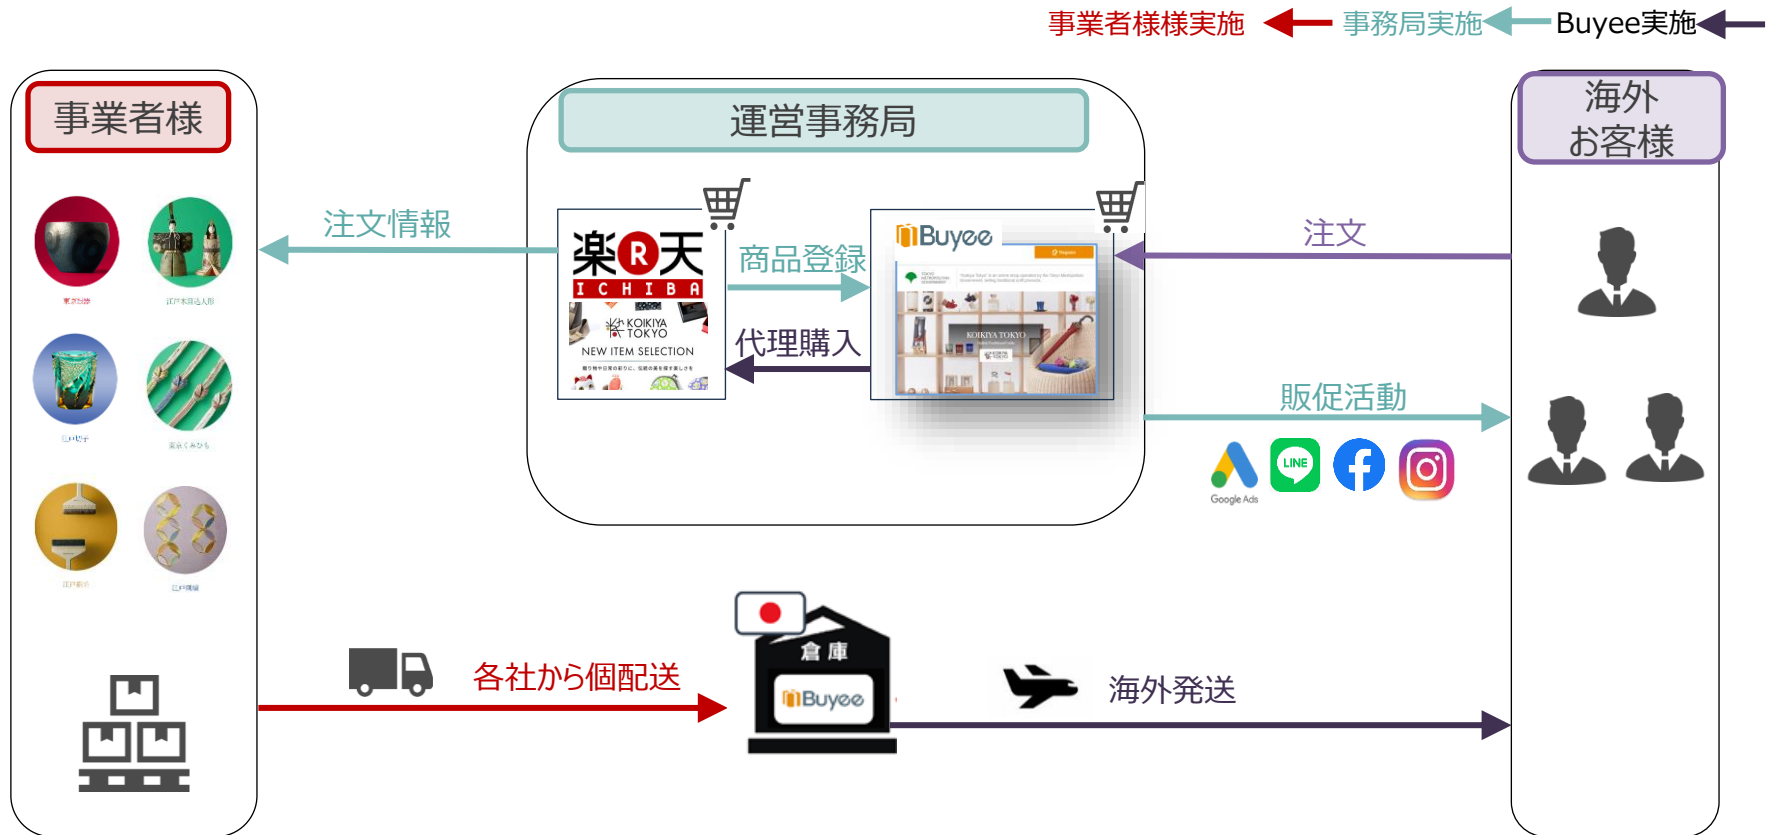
事業者様様実施　事務局実施　Buyee実施

事業者様

東京銀器

江戸木目込人形

江戸切子

東京くみひも

江戸刷毛

江戸組紐

運営事務局

注文情報

楽天 ICHIBA

KOIKIYA TOKYO

NEW ITEM SELECTION

商品登録

代理購入

Buyee

KOIKIYA TOKYO

海外 お客様

注文

販促活動

LINE

Google Ads

各社から個配送

倉庫

Buyee

海外発送